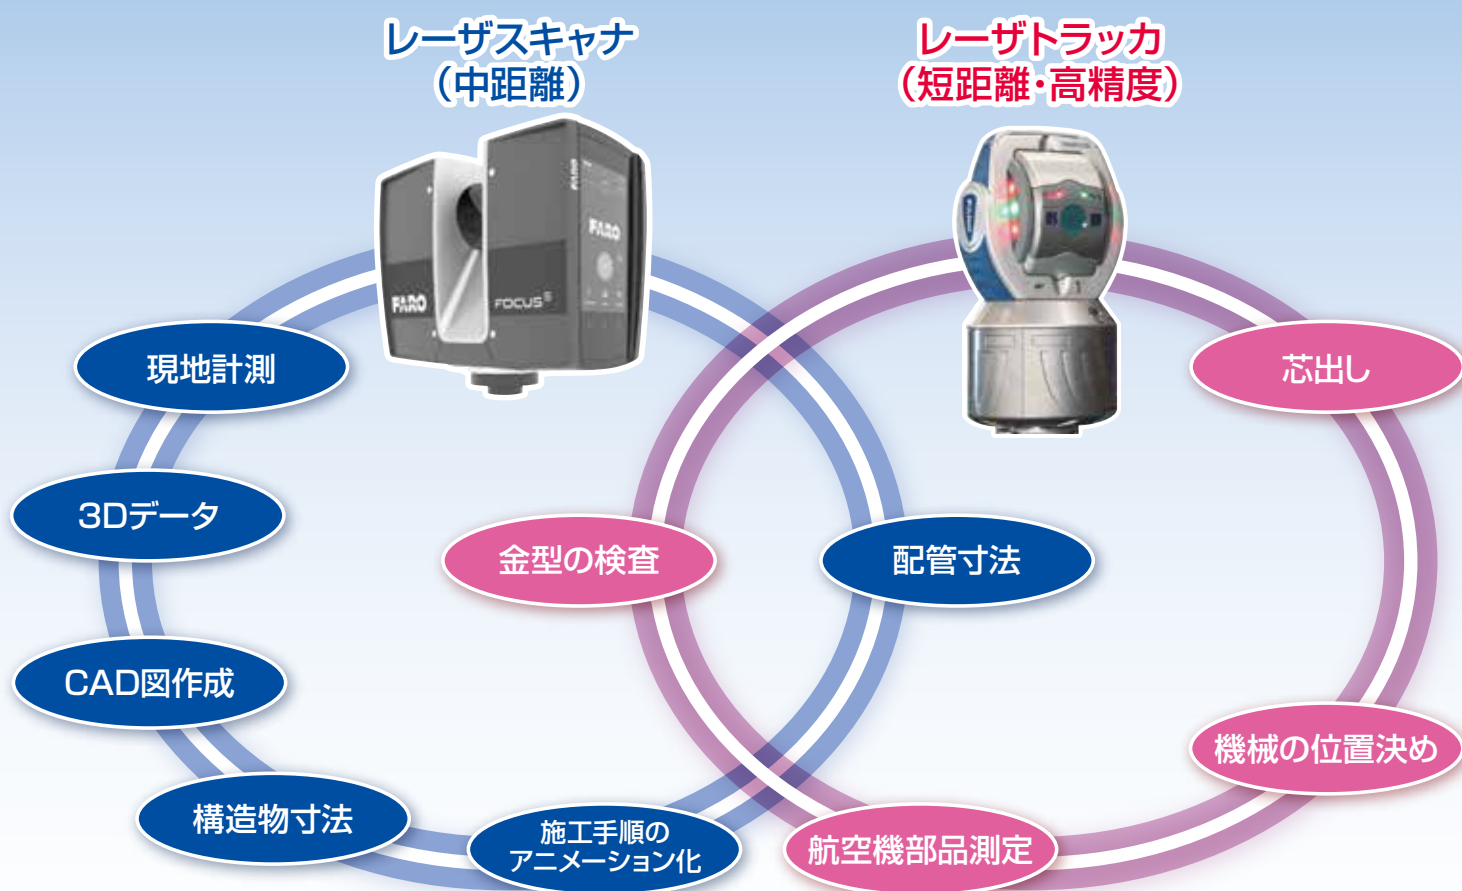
レーザスキャナ
（中距離）

レーザトラッカ
（短距離・高精度）

FARO

FOCUS

現地計測

3Dデータ

CAD図作成

構造物寸法

施工手順の
アニメーション化

金型の検査

配管寸法

芯出し

機械の位置決め

航空機部品測定